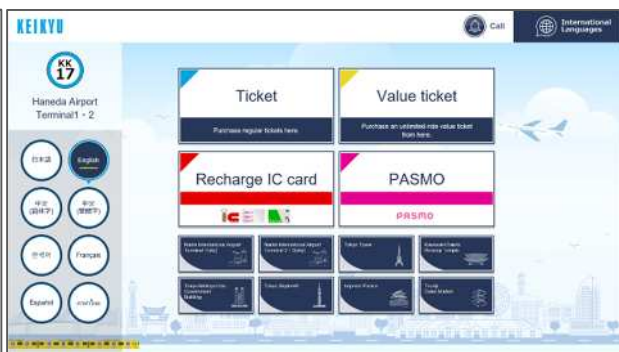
KEIKYU

Call

International Languages

KK 17

Haneda Airport Terminal1・2

日本語

English

中文(简体字)

中文(繁體字)

한국어

Français

Español

ภาษาไทย

Ticket

Purchase regular tickets here.

Value ticket

Purchase an unlimited-ride value ticket from here.

Recharge IC card

PASMO

PASMO

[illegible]

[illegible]

Tokyo Tower

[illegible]

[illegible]

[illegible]

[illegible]

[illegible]